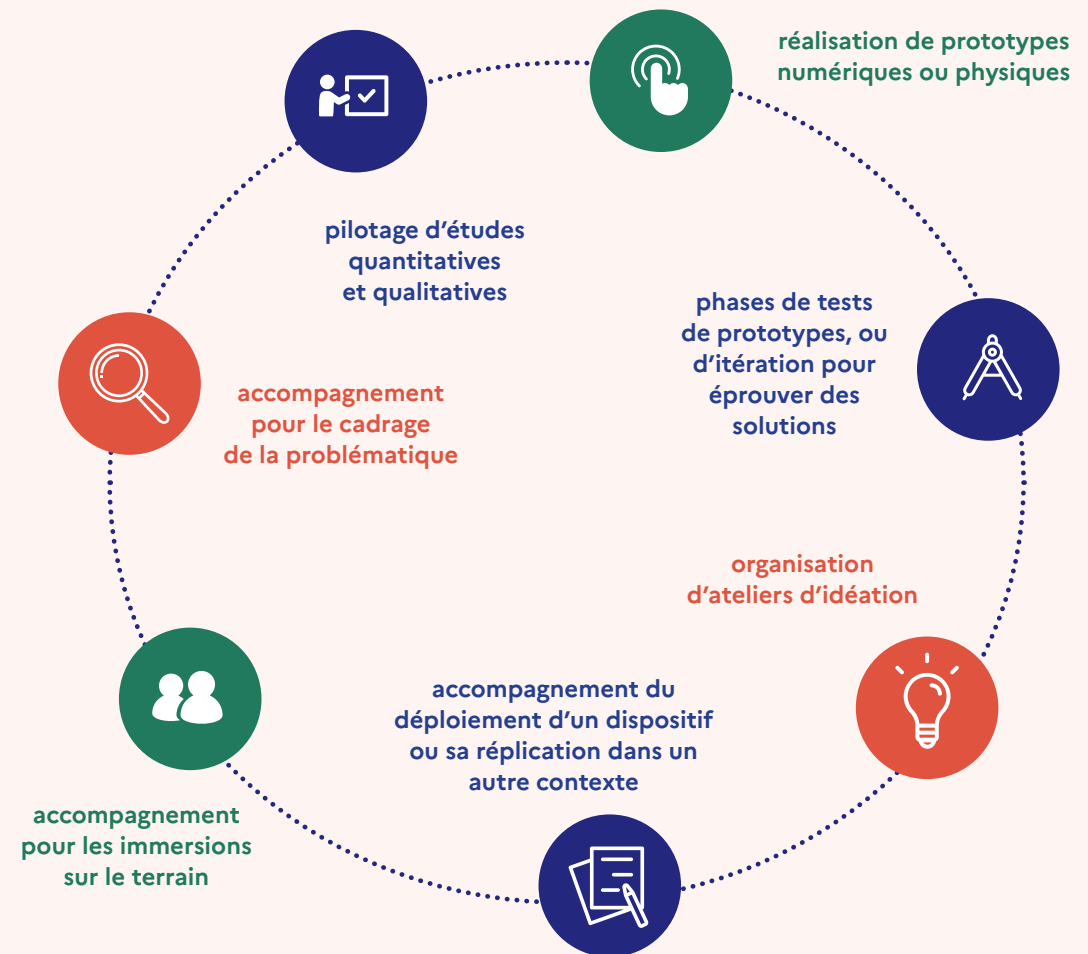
réalisation de prototypes numériques ou physiques

pilotage d'études quantitatives et qualitatives

phases de tests de prototypes, ou d'itération pour éprouver des solutions

accompagnement pour le cadrage de la problématique

organisation d'ateliers d'idéation

accompagnement du déploiement d'un dispositif ou sa réplication dans un autre contexte

accompagnement pour les immersions sur le terrain